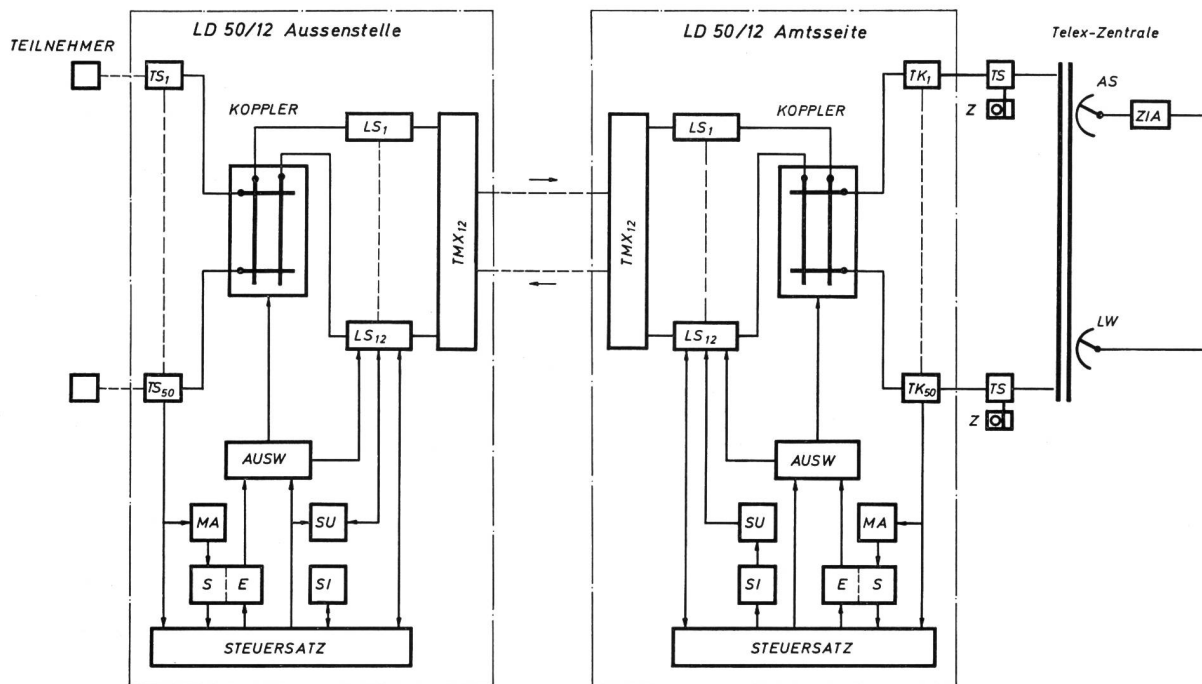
LD 50/12 Aussenstelle

LD 50/12 Amtsseite

Telex-Zentrale

TEILNEHMER

$TS_1$

KOPPLER

$LS_1$

$TMX_{12}$

$TS_{50}$

$LS_{12}$

AUSW

MA

SU

S

E

SI

STEUERSATZ

$TMX_{12}$

$LS_1$

KOPPLER

$TK_1$

TS

Z

AS

ZIA

$LS_{12}$

$TK_{50}$

TS

Z

LW

AUSW

SU

MA

SI

E

S

STEUERSATZ